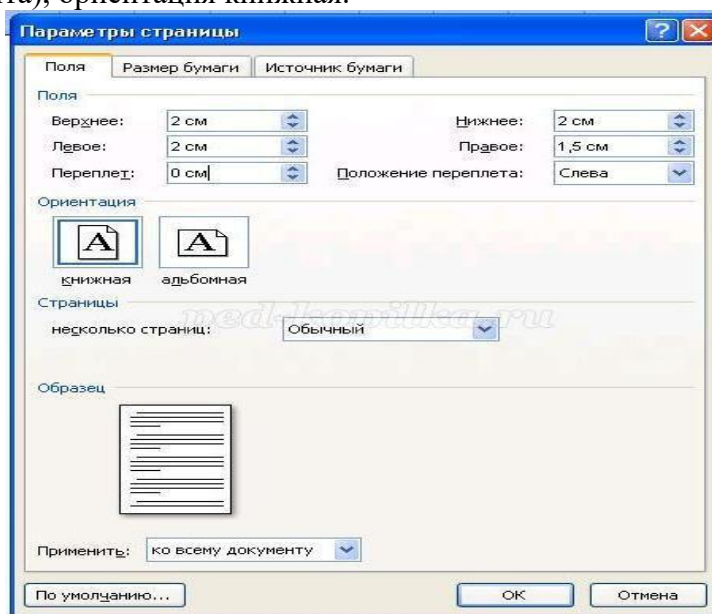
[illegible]а), ориентация книжная.

Параметры страницы

?

Поля | Размер бумаги | Источник бумаги

Поля

Верхнее: 2 см

Нижнее: 2 см

Левое: 2 см

Правое: 1,5 см

Переплет: 0 см

Положение переплета: Слева

Ориентация

A

A

книжная

альбомная

Страницы

несколько страниц: Обычный

ped-kopilka.ru

Образец

Применить: ко всему документу

По умолчанию...

ОК

Отмена